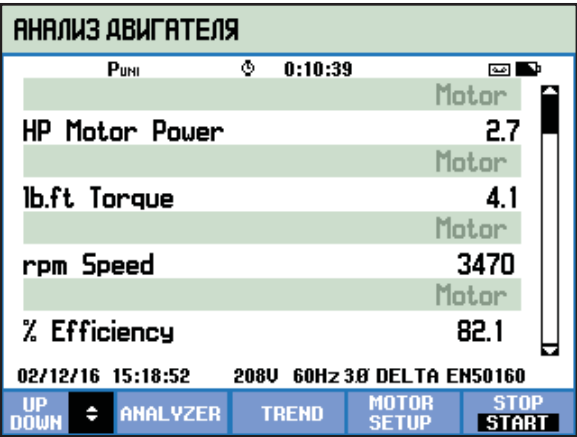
АНАЛИЗ ДВИГАТЕЛЯ

P UNI 0:10:39

Motor

HP Motor Power 2.7

Motor

lb.ft Torque 4.1

Motor

rpm Speed 3470

Motor

% Efficiency 82.1

02/12/16 15:18:52 208V 60Hz 3.Ø DELTA EN50160

UP DOWN | ANALYZER | TREND | MOTOR SETUP | STOP START